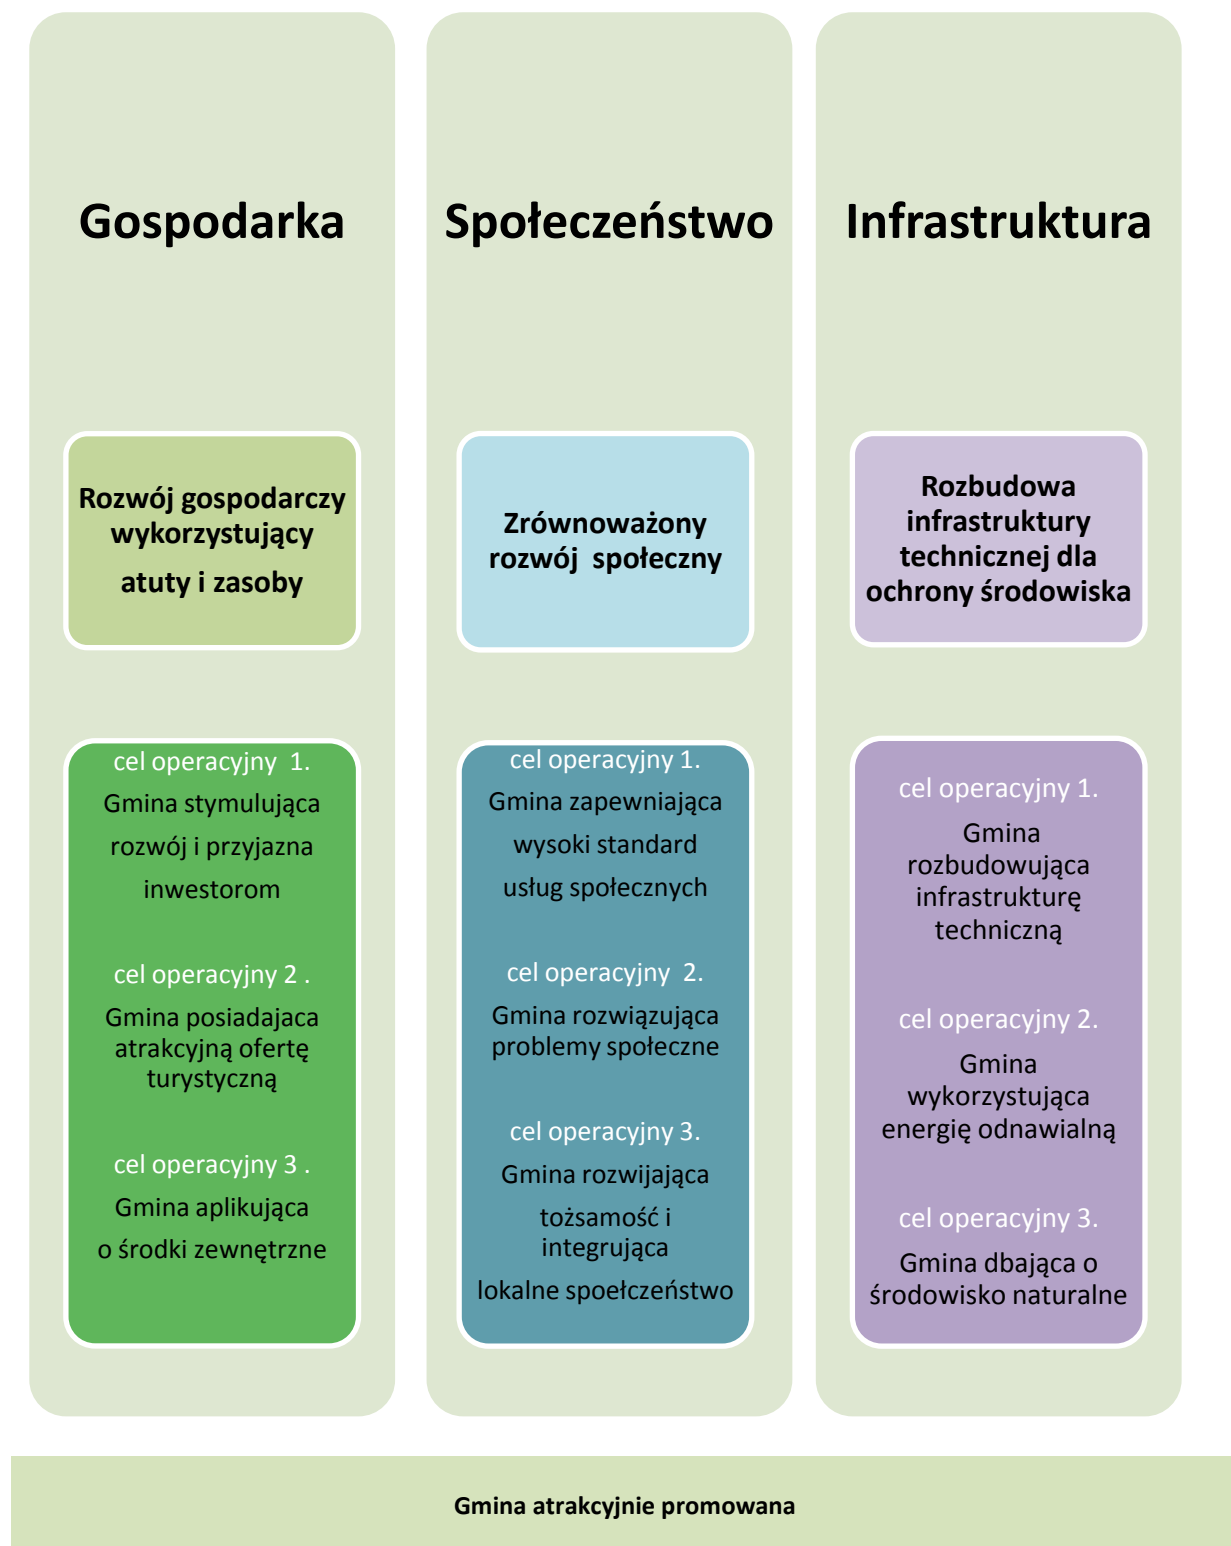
Gospodarka

Rozwój gospodarczy wykorzystujący atuty i zasoby

cel operacyjny 1.
Gmina stymulująca rozwój i przyjazna inwestorom

cel operacyjny 2 .
Gmina posiadajaca atrakcyjną ofertę turystyczną

cel operacyjny 3 .
Gmina aplikująca o środki zewnętrzne

Społeczeństwo

Zrównoważony rozwój społeczny

cel operacyjny 1.
Gmina zapewniająca wysoki standard usług społecznych

cel operacyjny 2.
Gmina rozwiązująca problemy społeczne

cel operacyjny 3.
Gmina rozwijająca tożsamość i integrująca lokalne spoełczeństwo

Infrastruktura

Rozbudowa infrastruktury technicznej dla ochrony środowiska

cel operacyjny 1.
Gmina rozbudowująca infrastrukturę techniczną

cel operacyjny 2.
Gmina wykorzystująca energię odnawialną

cel operacyjny 3.
Gmina dbająca o środowisko naturalne

Gmina atrakcyjnie promowana